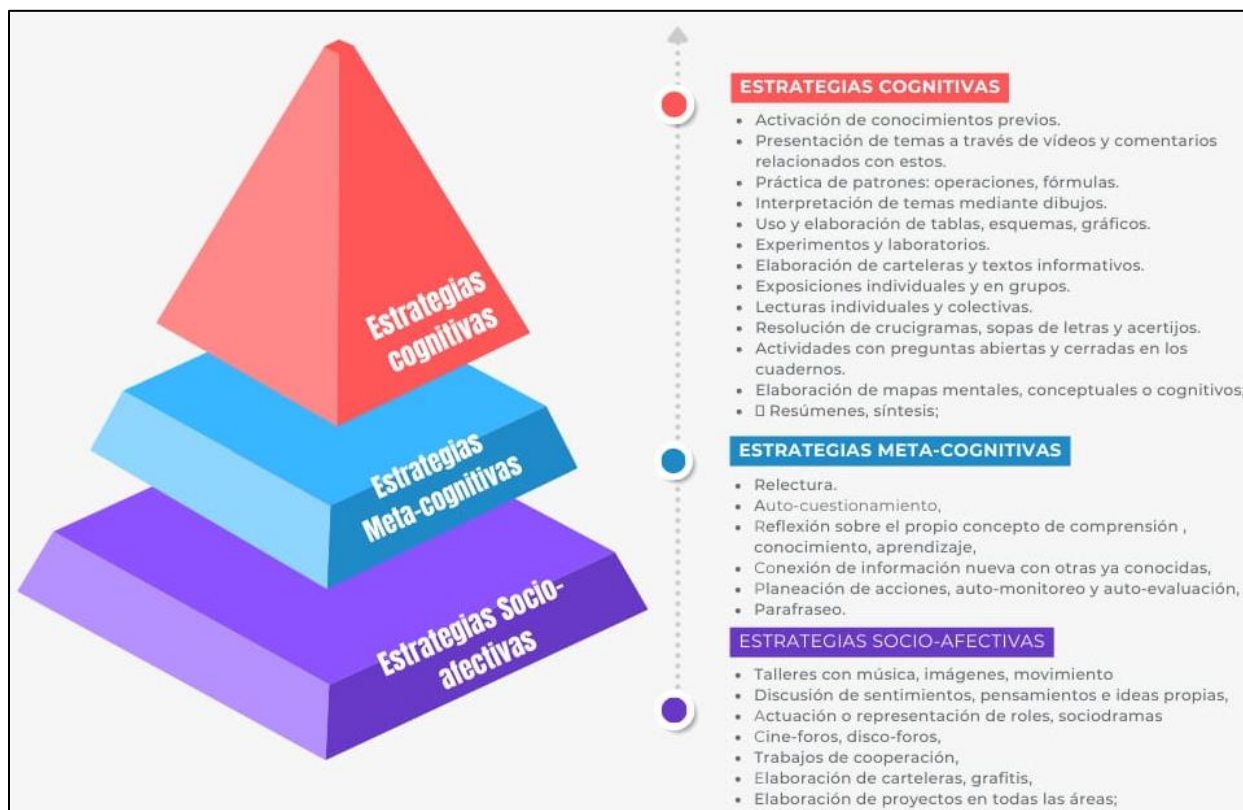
Estrategias cognitivas

Estrategias Meta-cognitivas

Estrategias Socio-afectivas

ESTRATEGIAS COGNITIVAS

- Activación de conocimientos previos.
- Presentación de temas a través de vídeos y comentarios relacionados con estos.
- Práctica de patrones: operaciones, fórmulas.
- Interpretación de temas mediante dibujos.
- Uso y elaboración de tablas, esquemas, gráficos.
- Experimentos y laboratorios.
- Elaboración de carteleras y textos informativos.
- Exposiciones individuales y en grupos.
- Lecturas individuales y colectivas.
- Resolución de crucigramas, sopas de letras y acertijos.
- Actividades con preguntas abiertas y cerradas en los cuadernos.
- Elaboración de mapas mentales, conceptuales o cognitivos;
- □ Resúmenes, síntesis;

ESTRATEGIAS META-COGNITIVAS

- Relectura.
- Auto-cuestionamiento,
- Reflexión sobre el propio concepto de comprensión , conocimiento, aprendizaje,
- Conexión de información nueva con otras ya conocidas,
- Planeación de acciones, auto-monitoreo y auto-evaluación,
- Parafraseo.

ESTRATEGIAS SOCIO-AFECTIVAS

- Talleres con música, imágenes, movimiento
- Discusión de sentimientos, pensamientos e ideas propias,
- Actuación o representación de roles, sociodramas
- Cine-foros, disco-foros,
- Trabajos de cooperación,
- Elaboración de carteleras, grafitis,
- Elaboración de proyectos en todas las áreas;